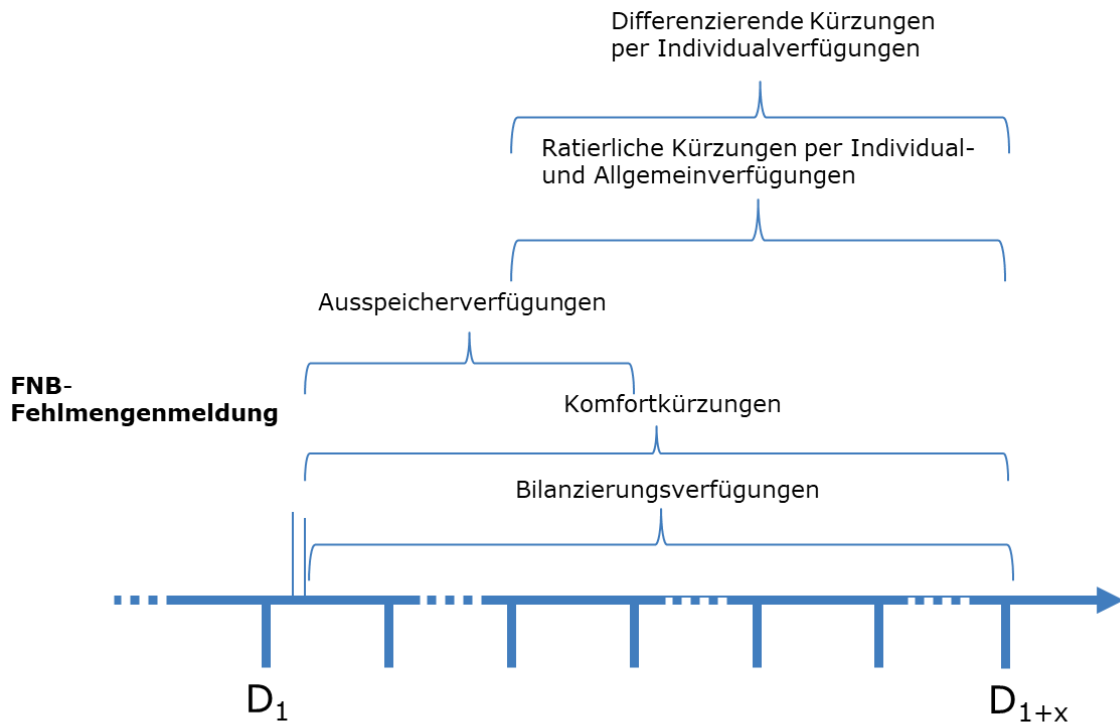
Differenzierende Kürzungen per Individualverfügungen

Ratierliche Kürzungen per Individual- und Allgemeinverfügungen

Ausspeicherverfügungen

**FNB-Fehlmengenmeldung**

Komfortkürzungen

Bilanzierungsverfügungen

$D_1$

$D_{1+x}$